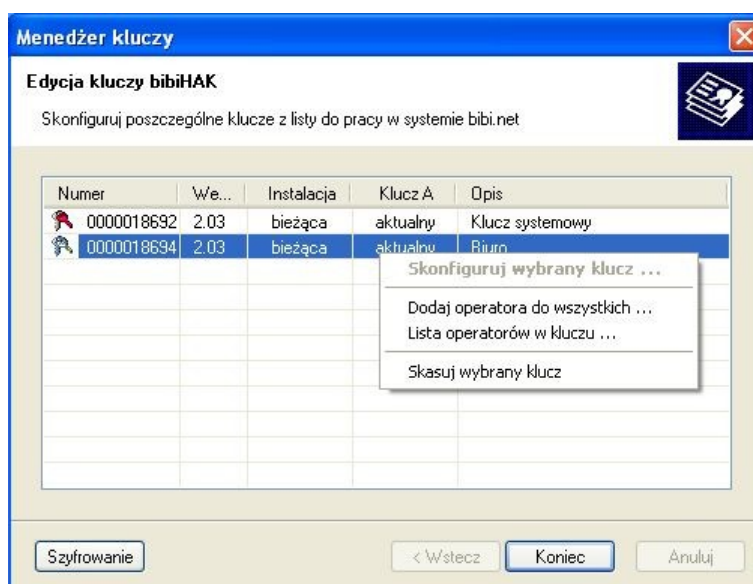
Menedżer kluczy

Edycja kluczy bibiHAK

Skonfiguruj poszczególne klucze z listy do pracy w systemie bibi.net

| Numer | We... | Instalacja | Klucz A | Opis |
|---|---|---|---|---|
| 0000018692 | 2.03 | bieżąca | aktualny | Klucz systemowy |
| 0000018694 | 2.03 | bieżąca | aktualny | Biuro |

Skonfiguruj wybrany klucz ...
Dodaj operatora do wszystkich ...
Lista operatorów w kluczu ...
Skasuj wybrany klucz

Szyfrowanie

< Wstecz

Koniec

Anuluj